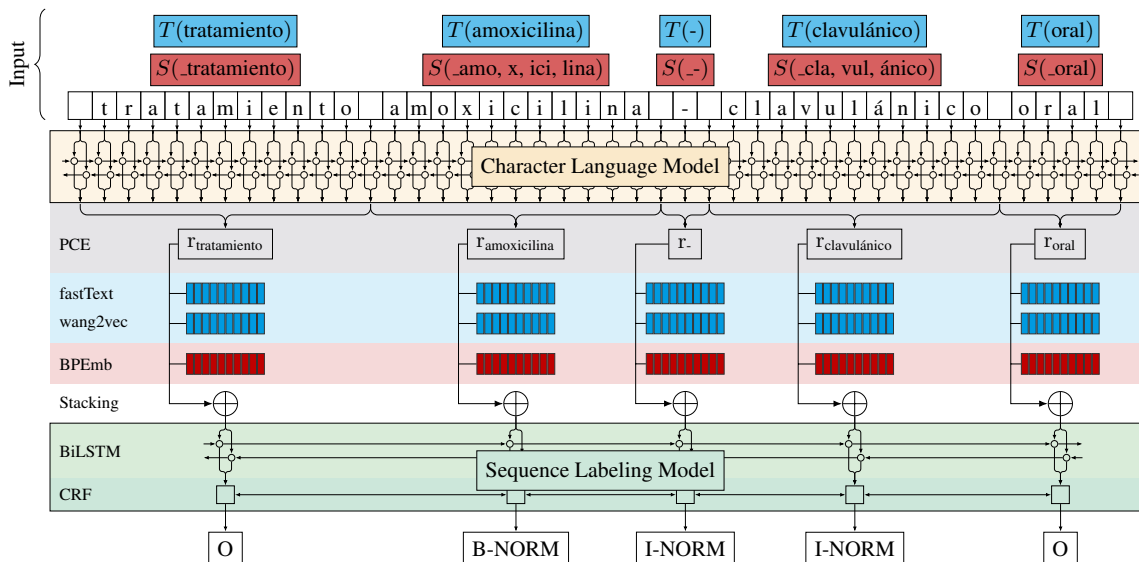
Input

$T$(tratamiento) $T$(amoxicilina) $T$(-) $T$(clavulánico) $T$(oral)

$S$(_tratamiento) $S$(_amo, x, ici, lina) $S$(_-) $S$(_cla, vul, ánico) $S$(_oral)

t r a t a m i e n t o a m o x i c i l i n a - c l a v u l á n i c o o r a l

Character Language Model

PCE $r_{tratamiento}$ $r_{amoxicilina}$ $r_{-}$ $r_{clavulánico}$ $r_{oral}$

fastText

wang2vec

BPEmb

Stacking

BiLSTM

Sequence Labeling Model

CRF

O B-NORM I-NORM I-NORM O